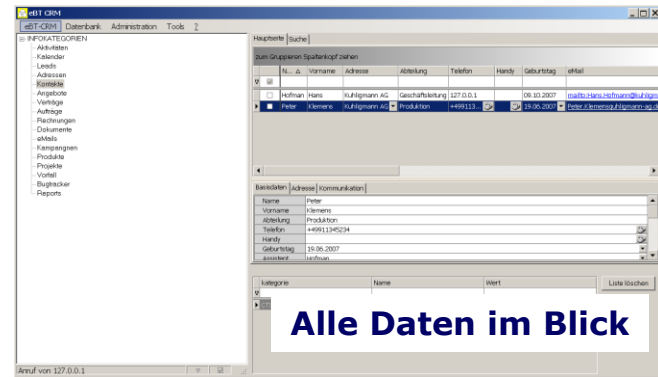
eBT CRM

eBT-CRM Datenbank Administration Tools ?

INFOKATEGORIEN
Aktivitäten
Kalender
Leads
Adressen
Kontakte
Angebote
Verträge
Aufträge
Rechnungen
Dokumente
eMails
Kampagnen
Produkte
Projekte
Vorteil
Bugtracker
Reports

Hauptseite Suche

zum Gruppieren Spaltenkopf ziehen

| | N... | Vorname | Adresse | Abteilung | Telefon | Handy | Geburtstag | eMail |
|---|---|---|---|---|---|---|---|---|
| | Hofman | Hans | Kuhligmann AG | Geschäftsleitung | 127.0.0.1 | | 09.10.2007 | mailto:Hans.Hofmann@kuhligm |
| | Peter | Klemens | Kuhligmann AG | Produktion | +499113... | | 19.06.2007 | Peter.Klemens@kuhligmann-ag.d |

Basisdaten Adresse Kommunikation

| | |
|---|---|
| Name | Peter |
| Vorname | Klemens |
| Abteilung | Produktion |
| Telefon | +49911345234 |
| Handy | |
| Geburtstag | 19.06.2007 |
| Assistent | Hofman |

| Kategorie | Name | Wert |
|---|---|---|

Liste löschen

Alle Daten im Blick

Anruf von 127.0.0.1